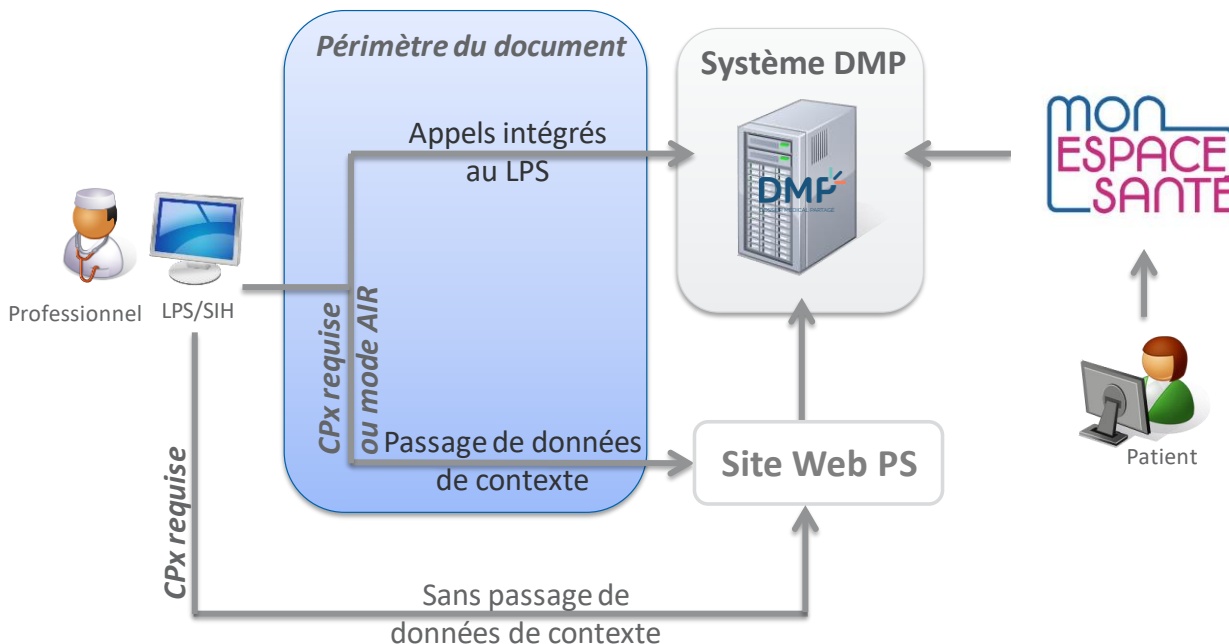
Périmètre du document

Système DMP

Appels intégrés au LPS

DMP

MON ESPACE SANTÉ

Professionnel

LPS/SIH

CPx requise ou mode AIR

Passage de données de contexte

Site Web PS

Patient

CPx requise

Sans passage de données de contexte